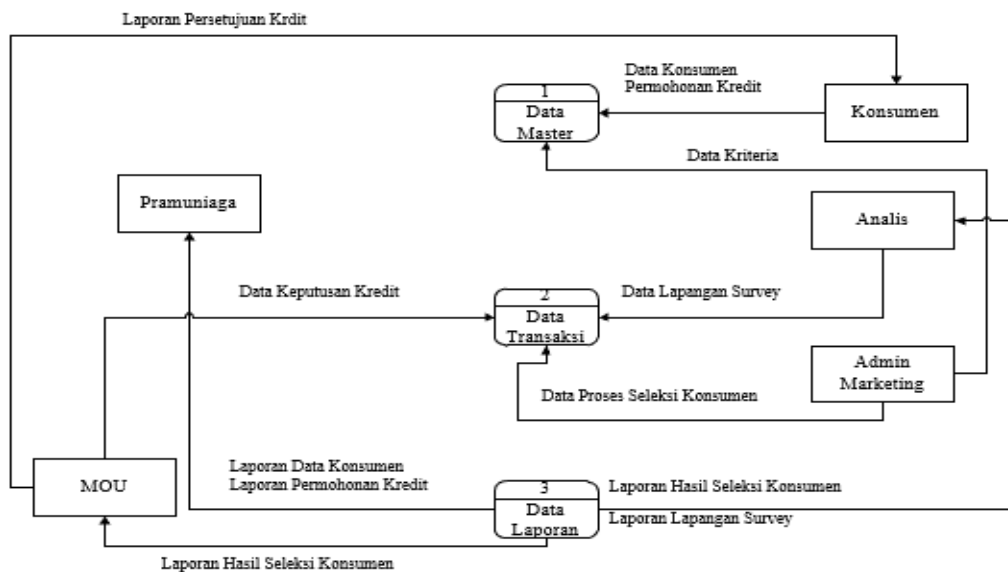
Laporan Persetujuan Krdit

Data Konsumen
Permohonan Kredit

1
Data
Master

Konsumen

Data Kriteria

Pramuniaga

Analis

Data Keputusan Kredit

2
Data
Transaksi

Data Lapangan Survey

Admin
Marketing

Data Proses Seleksi Konsumen

Laporan Data Konsumen
Laporan Permohonan Kredit

MOU

3
Data
Laporan

Laporan Hasil Seleksi Konsumen

Laporan Lapangan Survey

Laporan Hasil Seleksi Konsumen